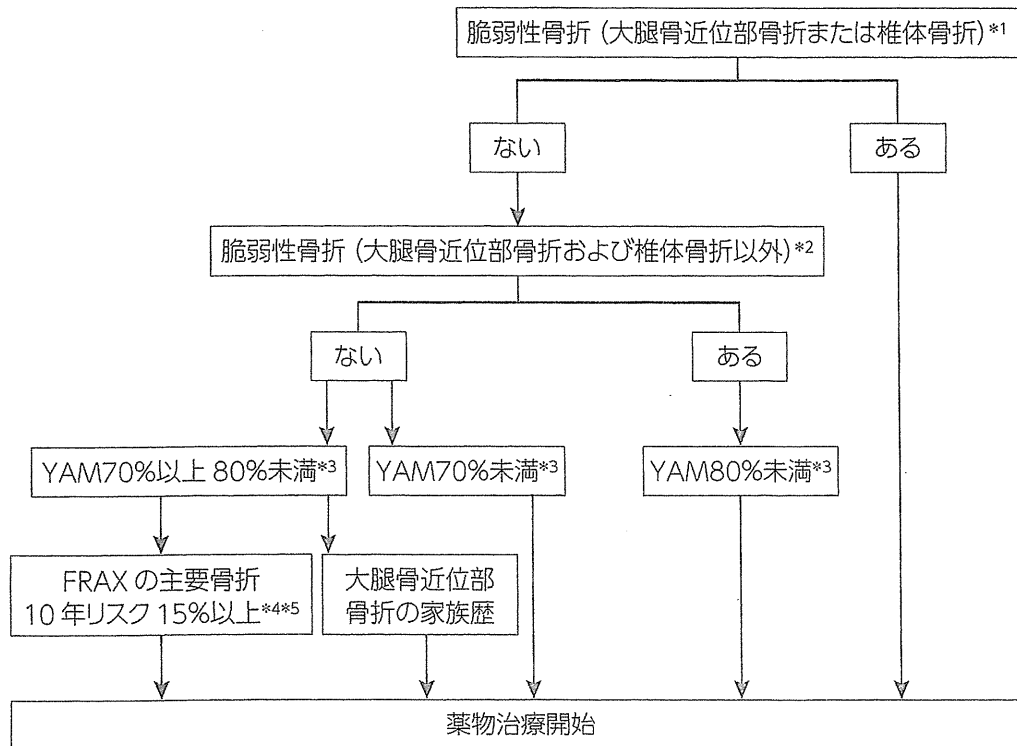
脆弱性骨折（大腿骨近位部骨折または椎体骨折）*1

ない

ある

脆弱性骨折（大腿骨近位部骨折および椎体骨折以外）*2

ない

ある

YAM70%以上 80%未満*3

YAM70%未満*3

YAM80%未満*3

FRAX の主要骨折 10 年リスク 15%以上*4*5

大腿骨近位部骨折の家族歴

薬物治療開始